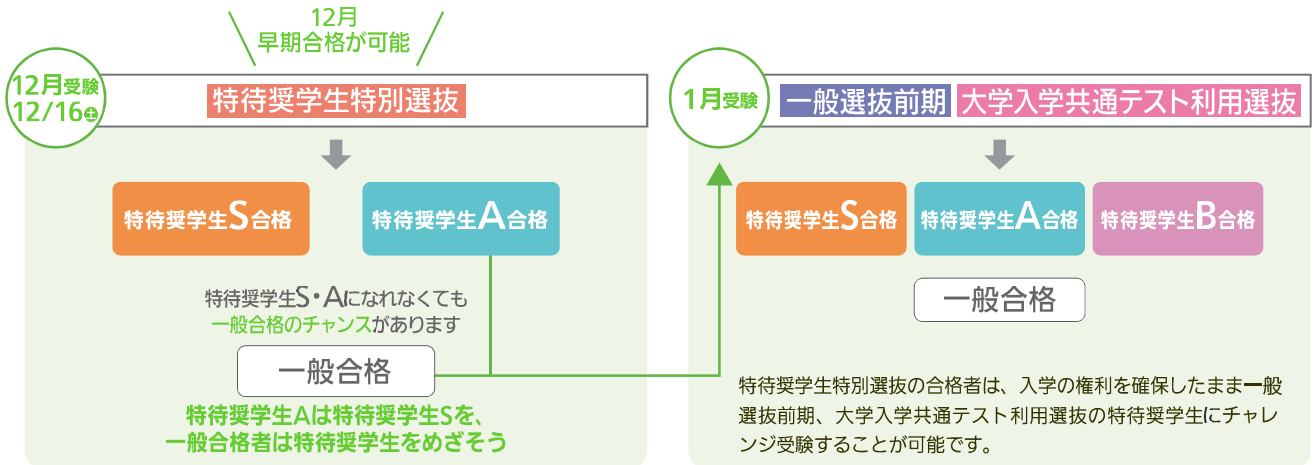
12月
早期合格が可能

12月受験
12/16㊏

特待奨学生特別選抜

特待奨学生S合格

特待奨学生A合格

特待奨学生S・Aになれなくても
一般合格のチャンスがあります

一般合格

特待奨学生Aは特待奨学生Sを、
一般合格者は特待奨学生をめざそう

1月受験

一般選抜前期 大学入学共通テスト利用選抜

特待奨学生S合格

特待奨学生A合格

特待奨学生B合格

一般合格

特待奨学生特別選抜の合格者は、入学の権利を確保したまま一般選抜前期、大学入学共通テスト利用選抜の特待奨学生にチャレンジ受験することが可能です。